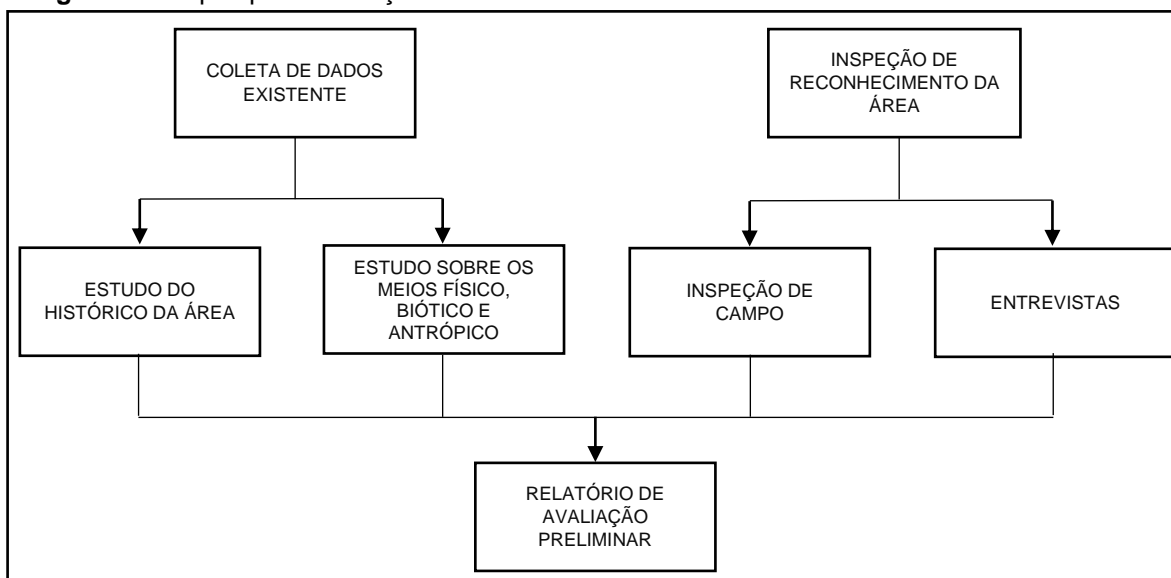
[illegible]

COLETA DE DADOS EXISTENTE

INSPEÇÃO DE RECONHECIMENTO DA ÁREA

ESTUDO DO HISTÓRICO DA ÁREA

ESTUDO SOBRE OS MEIOS FÍSICO, BIÓTICO E ANTRÓPICO

INSPEÇÃO DE CAMPO

ENTREVISTAS

RELATÓRIO DE AVALIAÇÃO PRELIMINAR